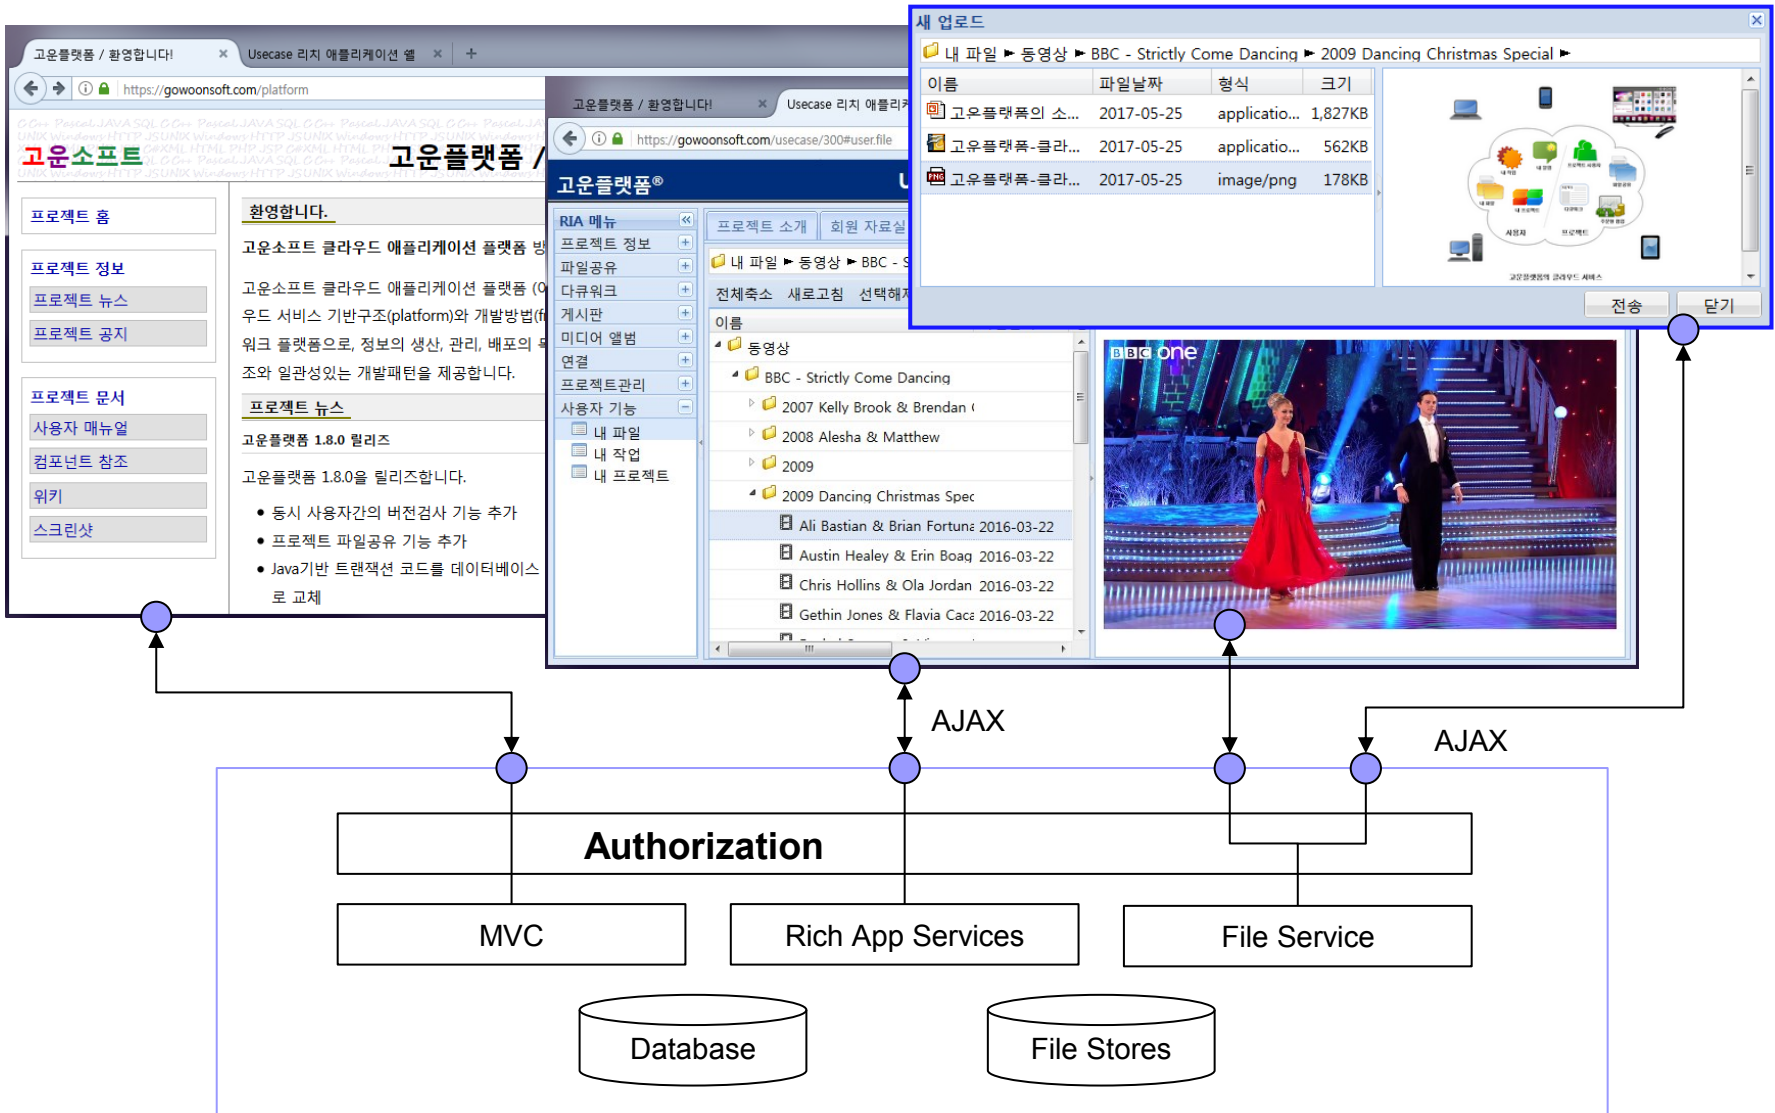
고운플랫폼 / 환영합니다! × Usecase 리치 애플리케이션 웹 × +

https://gowoonsoft.com/platform

고운소프트 고운플랫폼 /

프로젝트 홈

프로젝트 정보
프로젝트 뉴스
프로젝트 공지

프로젝트 문서
사용자 매뉴얼
컴포넌트 참조
위키
스크린샷

환영합니다.

고운소프트 클라우드 애플리케이션 플랫폼 방

고운소프트 클라우드 애플리케이션 플랫폼 (
우드 서비스 기반구조(platform)와 개발방법(
워크 플랫폼으로, 정보의 생산, 관리, 배포의
조와 일관성있는 개발패턴을 제공합니다.

프로젝트 뉴스

고운플랫폼 1.8.0 릴리즈

고운플랫폼 1.8.0을 릴리즈합니다.

• 동시 사용자간의 버전검사 기능 추가
• 프로젝트 파일공유 기능 추가
• Java기반 트랜잭션 코드를 데이터베이스로 교체

고운플랫폼 / 환영합니다! × Usecase 리치 애플리케

https://gowoonsoft.com/usecase/300#user.file

고운플랫폼®

RIA 메뉴
프로젝트 정보
파일공유
다큐워크
게시판
미디어 앨범
연결
프로젝트관리
사용자 기능
내 파일
내 작업
내 프로젝트

프로젝트 소개 회원 자료실

내 파일 ► 동영상 ► BBC - S

전체축소 새로고침 선택해제

이름
동영상
BBC - Strictly Come Dancing
2007 Kelly Brook & Brendan (
2008 Alesha & Matthew
2009
2009 Dancing Christmas Spec
Ali Bastian & Brian Fortuna 2016-03-22
Austin Healey & Erin Boag 2016-03-22
Chris Hollins & Ola Jordan 2016-03-22
Gethin Jones & Flavia Caca 2016-03-22

BBC one

새 업로드

내 파일 ► 동영상 ► BBC - Strictly Come Dancing ► 2009 Dancing Christmas Special ►

| 이름 | 파일날짜 | 형식 | 크기 |
|---|---|---|---|
| 고운플랫폼의 소... | 2017-05-25 | applicatio... | 1,827KB |
| 고운플랫폼-클라... | 2017-05-25 | applicatio... | 562KB |
| 고운플랫폼-클라... | 2017-05-25 | image/png | 178KB |

전송 닫기

AJAX

AJAX

Authorization

MVC

Rich App Services

File Service

Database

File Stores